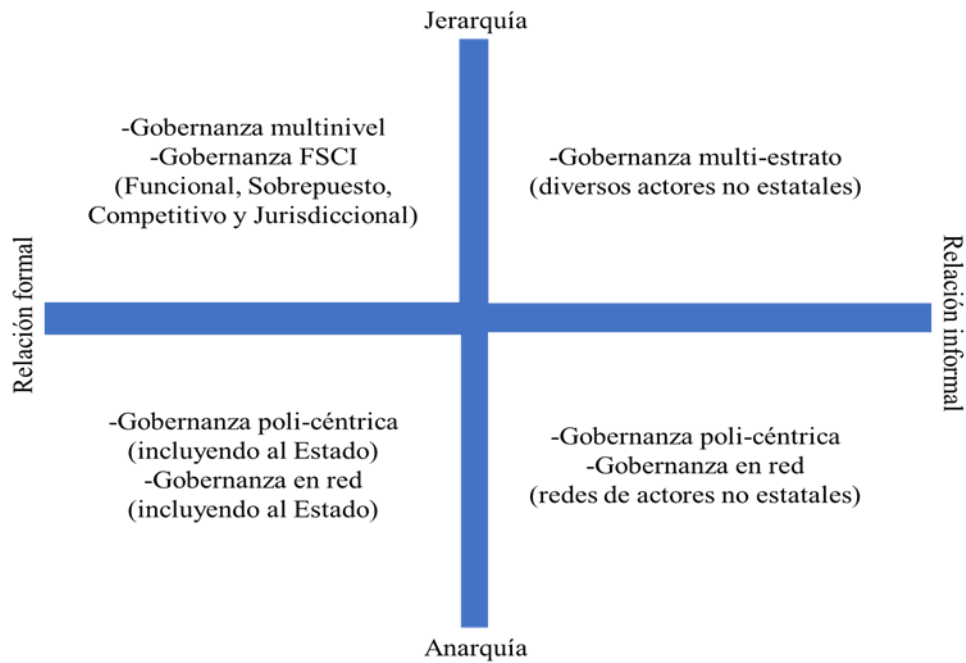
Jerarquía

-Gobernanza multinivel
-Gobernanza FSCI
(Funcional, Sobrepuesto, Competitivo y Jurisdiccional)

-Gobernanza multi-estrato
(diversos actores no estatales)

Relación formal

Relación informal

-Gobernanza poli-céntrica
(incluyendo al Estado)
-Gobernanza en red
(incluyendo al Estado)

-Gobernanza poli-céntrica
-Gobernanza en red
(redes de actores no estatales)

Anarquía